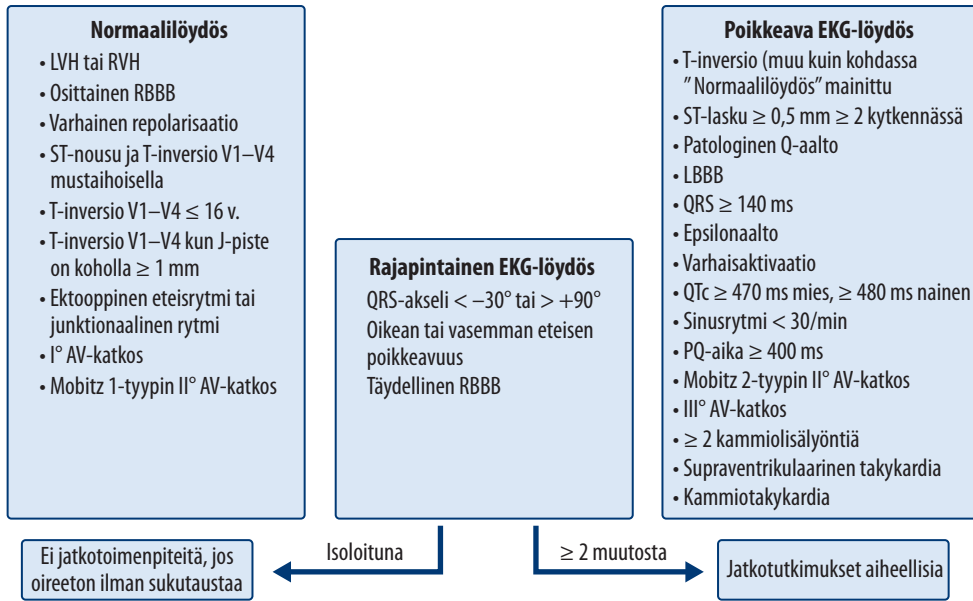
Normaalilöydös
- LVH tai RVH
- Osittainen RBBB
- Varhainen repolarisaatio
- ST-nousu ja T-inversio V1–V4 mustaihoisella
- T-inversio V1–V4 $\leq$ 16 v.
- T-inversio V1–V4 kun J-piste on koholla $\geq$ 1 mm
- Ektooppinen eteisrytmi tai junktionaalinen rytmi
- I° AV-katkos
- Mobitz 1-tyypin II° AV-katkos

Rajapintainen EKG-löydös
QRS-akseli $< -30°$ tai $> +90°$
Oikean tai vasemman eteisen poikkeavuus
Täydellinen RBBB

Poikkeava EKG-löydös
- T-inversio (muu kuin kohdassa "Normaalilöydös" mainittu
- ST-lasku $\geq$ 0,5 mm $\geq$ 2 kytkennässä
- Patologinen Q-aalto
- LBBB
- QRS $\geq$ 140 ms
- Epsilonaalto
- Varhaisaktivaatio
- QTc $\geq$ 470 ms mies, $\geq$ 480 ms nainen
- Sinusrytmi $<$ 30/min
- PQ-aika $\geq$ 400 ms
- Mobitz 2-tyypin II° AV-katkos
- III° AV-katkos
- $\geq$ 2 kammiolisälyöntiä
- Supraventrikulaarinen takykardia
- Kammiotakykardia

Ei jatkotoimenpiteitä, jos oireeton ilman sukutaustaa

Isoloituna

$\geq$ 2 muutosta

Jatkotutkimukset aiheellisia